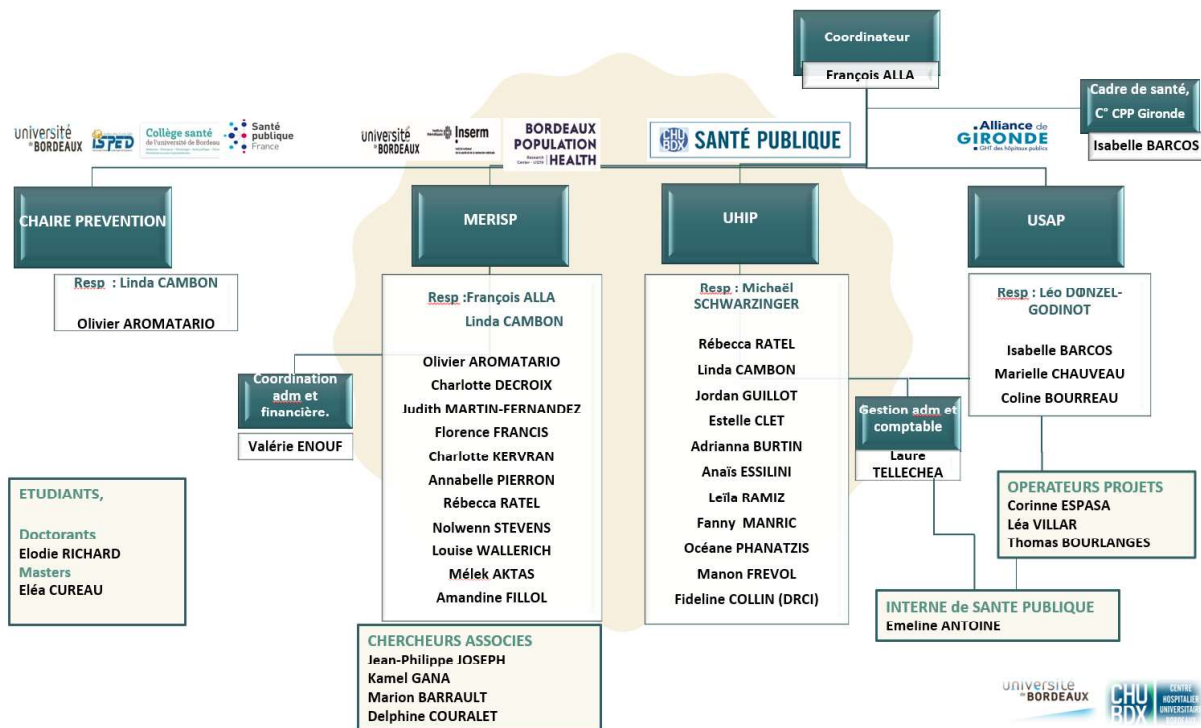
Coordinateur

François ALLA

Cadre de santé, C° CPP Gironde

Isabelle BARCOS

université de BORDEAUX ISPED Collège santé de l'université de Bordeaux Santé publique France

université de BORDEAUX Inserm BORDEAUX POPULATION HEALTH

CHU BDX SANTÉ PUBLIQUE

Alliance de GIRONDE GHT des hôpitaux publics

CHAIRE PREVENTION

Resp : Linda CAMBON

Olivier AROMATARIO

MERISP

Resp :François ALLA
Linda CAMBON

Olivier AROMATARIO
Charlotte DECROIX
Judith MARTIN-FERNANDEZ
Florence FRANCIS
Charlotte KERVRAN
Annabelle PIERRON
Rébecca RATEL
Nolwenn STEVENS
Louise WALLERICH
Mélek AKTAS
Amandine FILLOL

Coordination adm et financière.

Valérie ENOUF

UHIP

Resp : Michaël SCHWARZINGER

Rébecca RATEL
Linda CAMBON
Jordan GUILLOT
Estelle CLET
Adrianna BURTIN
Anaïs ESSILINI
Leïla RAMIZ
Fanny MANRIC
Océane PHANATZIS
Manon FREVOL
Fideline COLLIN (DRCI)

USAP

Resp : Léo DONZEL-GODINOT

Isabelle BARCOS
Marielle CHAUVEAU
Coline BOURREAU

Gestion adm et comptable

Laure TELLECHEA

OPERATEURS PROJETS
Corinne ESPASA
Léa VILLAR
Thomas BOURLANGES

ETUDIANTS,

Doctorants
Elodie RICHARD
Masters
Eléa CUREAU

CHERCHEURS ASSOCIES
Jean-Philippe JOSEPH
Kamel GANA
Marion BARRAULT
Delphine COURALET

INTERNE de SANTE PUBLIQUE
Emeline ANTOINE

université de BORDEAUX

CHU BDX CENTRE HOSPITALIER UNIVERSITAIRE BORDEAUX